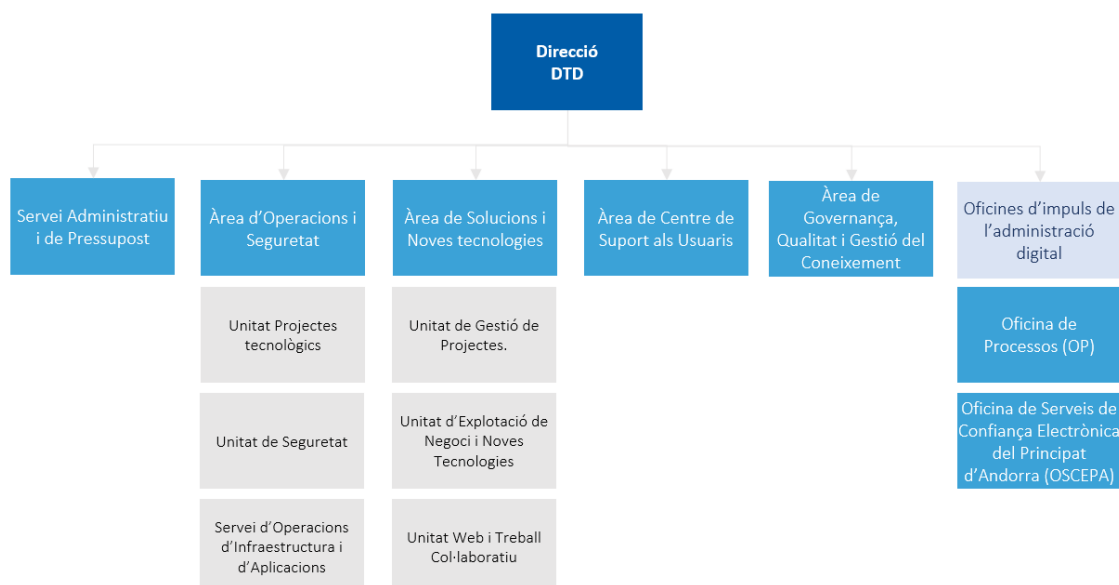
Direcció
DTD

Servei Administratiu i de Pressupost

Àrea d'Operacions i Seguretat

Unitat Projectes tecnològics

Unitat de Seguretat

Servei d'Operacions d'Infraestructura i d'Aplicacions

Àrea de Solucions i Noves tecnologies

Unitat de Gestió de Projectes.

Unitat d'Explotació de Negoci i Noves Tecnologies

Unitat Web i Treball Col·laboratiu

Àrea de Centre de Suport als Usuaris

Àrea de Governança, Qualitat i Gestió del Coneixement

Oficines d'impuls de l'administració digital

Oficina de Processos (OP)

Oficina de Serveis de Confiança Electrònica del Principat d'Andorra (OSCEPA)